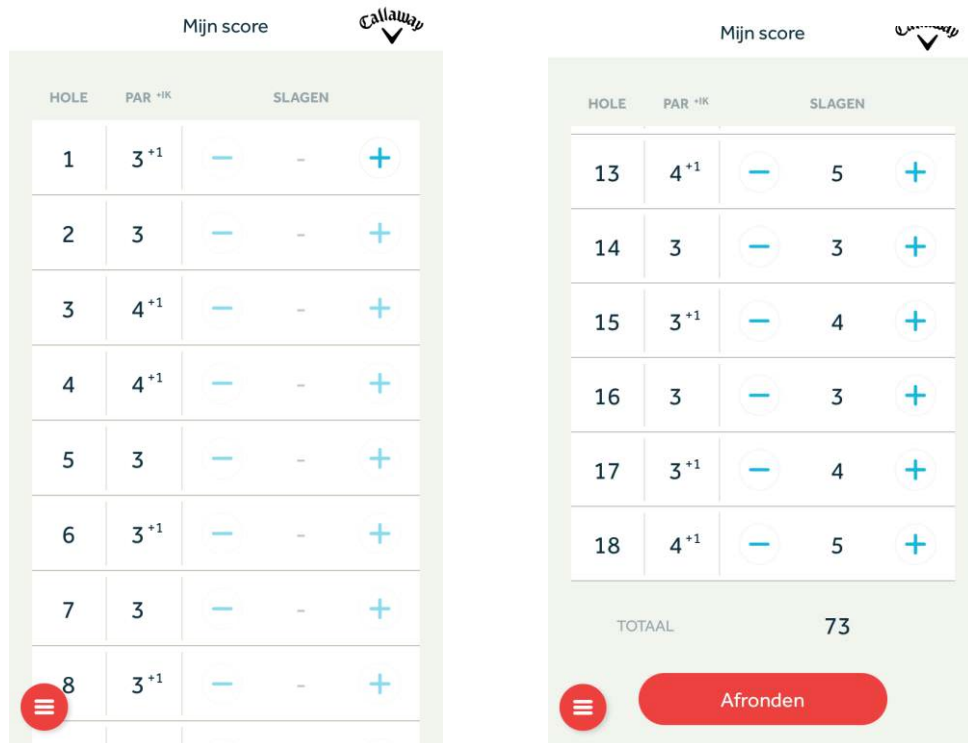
Mijn score

Callaway

| HOLE | PAR $^{+IK}$ | | SLAGEN | |
|---|---|---|---|---|
| 1 | $3^{+1}$ | − | - | + |
| 2 | 3 | − | - | + |
| 3 | $4^{+1}$ | − | - | + |
| 4 | $4^{+1}$ | − | - | + |
| 5 | 3 | − | - | + |
| 6 | $3^{+1}$ | − | - | + |
| 7 | 3 | − | - | + |
| 8 | $3^{+1}$ | − | - | + |

Mijn score

Callaway

| HOLE | PAR $^{+IK}$ | | SLAGEN | |
|---|---|---|---|---|
| 13 | $4^{+1}$ | − | 5 | + |
| 14 | 3 | − | 3 | + |
| 15 | $3^{+1}$ | − | 4 | + |
| 16 | 3 | − | 3 | + |
| 17 | $3^{+1}$ | − | 4 | + |
| 18 | $4^{+1}$ | − | 5 | + |

TOTAAL 73

Afronden